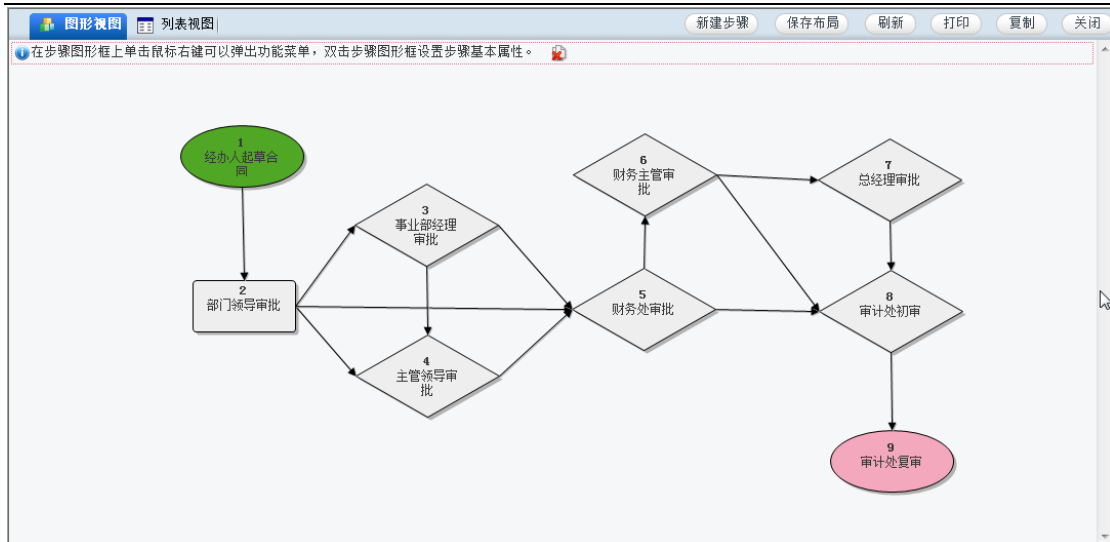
图形视图 列表视图

新建步骤 保存布局 刷新 打印 复制 关闭

在步骤图形框上单击鼠标右键可以弹出功能菜单，双击步骤图形框设置步骤基本属性。

1
经办人起草合同

2
部门领导审批

3
事业部经理审批

4
主管领导审批

5
财务处审批

6
财务主管审批

7
总经理审批

8
审计处初审

9
审计处复审